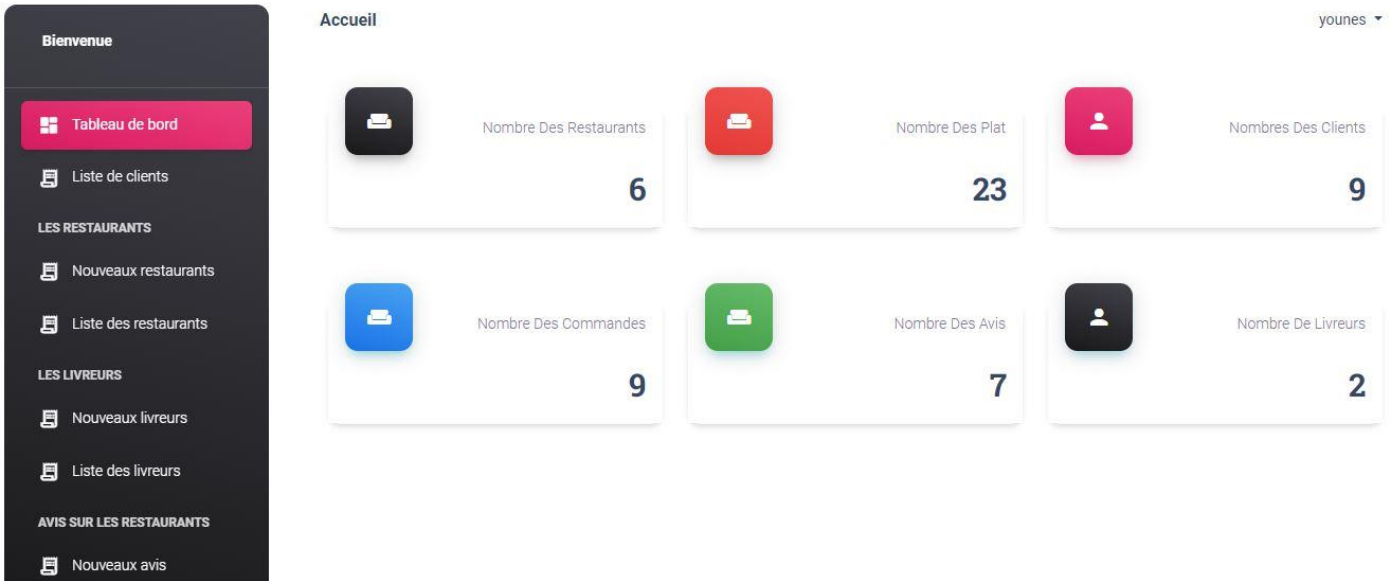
Bienvenue

Tableau de bord

Liste de clients

LES RESTAURANTS

Nouveaux restaurants

Liste des restaurants

LES LIVREURS

Nouveaux livreurs

Liste des livreurs

AVIS SUR LES RESTAURANTS

Nouveaux avis

Accueil

younes

Nombre Des Restaurants
6

Nombre Des Plat
23

Nombres Des Clients
9

Nombre Des Commandes
9

Nombre Des Avis
7

Nombre De Livreurs
2